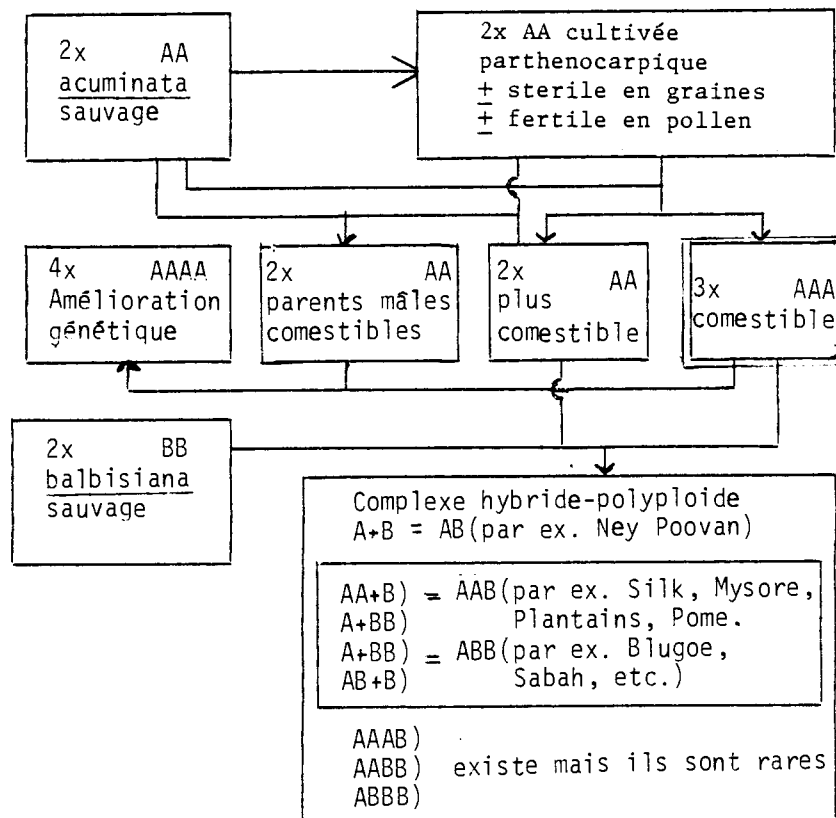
2x AA
acuminata
sauvage

2x AA cultivée
parthenocarpique
$\pm$ sterile en graines
$\pm$ fertile en pollen

4x AAAA
Amélioration génétique

2x AA
parents mâles comestibles

2x AA
plus comestible

3x AAA
comestible

2x BB
balbisiana
sauvage

Complexe hybride-polyploide
A+B = AB(par ex. Ney Poovan)

AA+B) = AAB(par ex. Silk, Mysore,
A+BB) Plantains, Pome.
A+BB) = ABB(par ex. Blugoe,
AB+B) Sabah, etc.)

AAAB)
AABB) existe mais ils sont rares
ABBB)